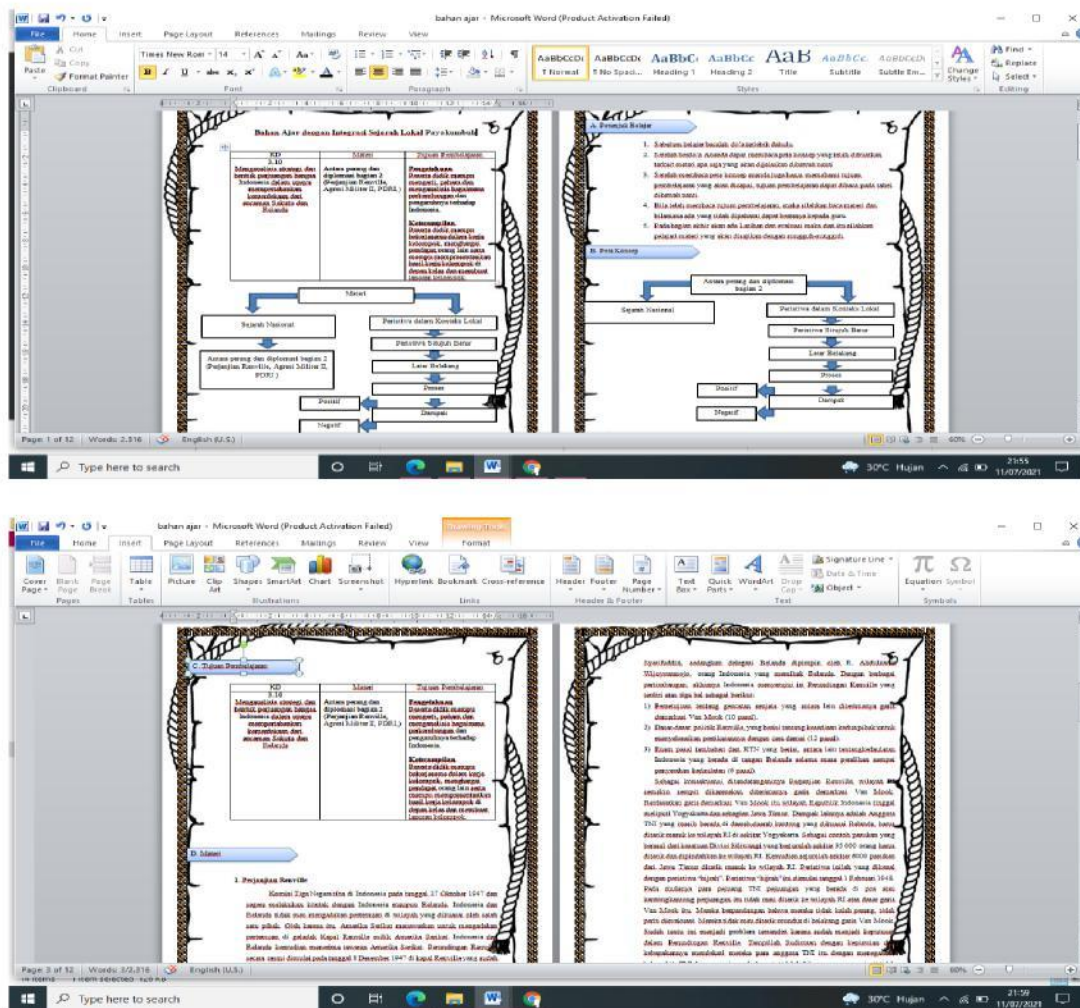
bahan ajar - Microsoft Word (Product Activation Failed)

File Home Insert Page Layout References Mailings Review View

Cut Copy Paste Format Painter Clipboard
Times New Roman 14 Font
Paragraph
AaBbCcDc ¶ Normal AaBbCcDc ¶ No Spaci... AaBbCc Heading 1 AaBbCc Heading 2 AaB Title AaBbCc. Subtitle AaBbCcDc Subtle Em... Change Styles Styles
Find Replace Select Editing

Bahan Ajar dengan Integrasi Sejarah Lokal Payakumbuh

| KD 3.10 | Materi | Tujuan Pembelajaran |
|---|---|---|
| Menganalisis strategi dan bentuk perjuangan bangsa Indonesia dalam upaya mempertahankan kemerdekaan dari ancaman Sekutu dan Belanda | Antara perang dan diplomasi bagian 2 (Perjanjian Renville, Agresi Militer II, PDRI.) | Pengetahuan Peserta didik mampu mengerti, paham dan menganalisis bagaimana perkembangan dan pengaruhnya terhadap Indonesia. Keterampilan Peserta didik mampu bekerjasama dalam kerja kelompok, menghargai pendapat orang lain serta mampu mempresentasikan hasil kerja kelompok di depan kelas dan membuat laporan kelompok. |

Materi
Sejarah Nasional
Peristiwa dalam Konteks Lokal
Antara perang dan diplomasi bagian 2 (Perjanjian Renville, Agresi Militer II, PDRI.)
Peristiwa Sejarah Besar
Latar Belakang
Proses
Positif
Dampak
Negatif

A. Petunjuk Belajar
1. Sebelum belajar berdoa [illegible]
2. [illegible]
3. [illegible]
4. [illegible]
5. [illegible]

B. Peta Konsep
Antara perang dan diplomasi bagian 2
Sejarah Nasional
Peristiwa dalam Konteks Lokal
Peristiwa Sejarah Besar
Latar Belakang
Proses
Positif
Dampak
Negatif

Page: 1 of 12 Words: 2,316 English (U.S.) 60%
Type here to search
30°C Hujan 21:55 11/07/2021

bahan ajar - Microsoft Word (Product Activation Failed) Drawing Tools
File Home Insert Page Layout References Mailings Review View Format
Cover Page Blank Page Page Break Pages Table Tables Picture Clip Art Shapes SmartArt Chart Screenshot Illustrations Hyperlink Bookmark Cross-reference Links Header Footer Page Number Header & Footer Text Box Quick Parts WordArt Drop Cap Signature Line Date & Time Object Text Equation Symbol Symbols

C. Tujuan Pembelajaran

| KD 3.10 | Materi | Tujuan Pembelajaran |
|---|---|---|
| Menganalisis strategi dan bentuk perjuangan bangsa Indonesia dalam upaya mempertahankan kemerdekaan dari ancaman Sekutu dan Belanda | Antara perang dan diplomasi bagian 2 (Perjanjian Renville, Agresi Militer II, PDRI.) | Pengetahuan Peserta didik mampu mengerti, paham dan menganalisis bagaimana perkembangan dan pengaruhnya terhadap Indonesia. Keterampilan Peserta didik mampu bekerjasama dalam kerja kelompok, menghargai pendapat orang lain serta mampu mempresentasikan hasil kerja kelompok di depan kelas dan membuat laporan kelompok. |

D. Materi
1. Perjanjian Renville
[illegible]

Sjarifuddin, sedangkan delegasi Belanda dipimpin oleh R. Abdulkadir Widjojoatmodjo, orang Indonesia yang memihak Belanda. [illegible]
1) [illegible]
2) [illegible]
3) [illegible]
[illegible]

Page: 3 of 12 Words: 2/2,316 English (U.S.) 60%
Type here to search
30°C Hujan 21:59 11/07/2021